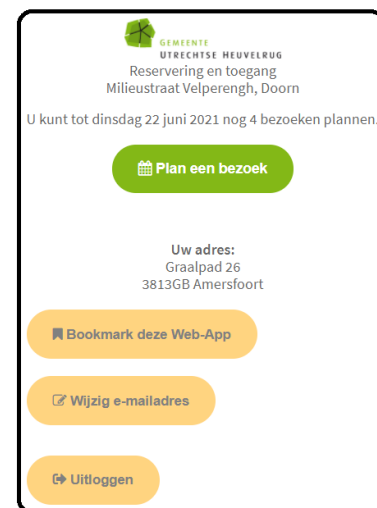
GEMEENTE
UTRECHTSE HEUVELRUG
Reservering en toegang
Milieustraat Velperengh, Doorn

U kunt tot dinsdag 22 juni 2021 nog 4 bezoeken plannen.

Plan een bezoek

Uw adres:
Graalpad 26
3813GB Amersfoort

Bookmark deze Web-App

Wijzig e-mailadres

Uitloggen